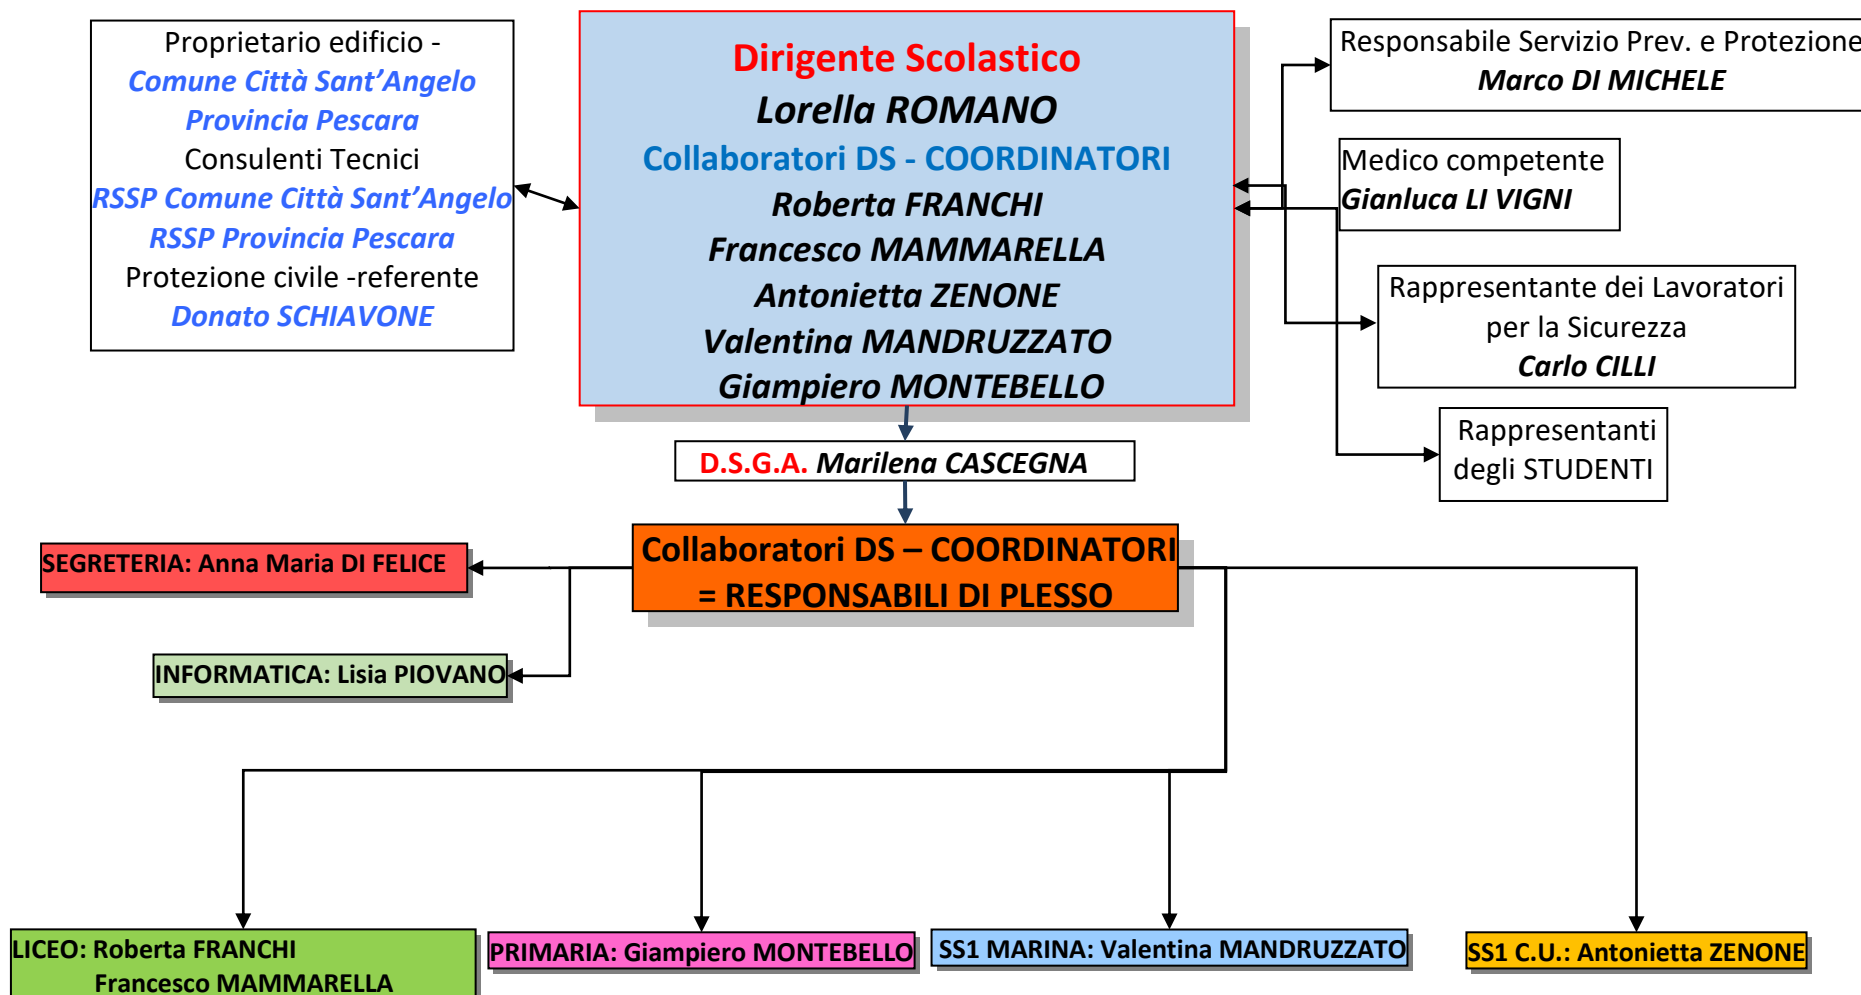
Proprietario edificio -
Comune Città Sant'Angelo
Provincia Pescara
Consulenti Tecnici
RSSP Comune Città Sant'Angelo
RSSP Provincia Pescara
Protezione civile -referente
Donato SCHIAVONE

Dirigente Scolastico
Lorella ROMANO
Collaboratori DS - COORDINATORI
Roberta FRANCHI
Francesco MAMMARELLA
Antonietta ZENONE
Valentina MANDRUZZATO
Giampiero MONTEBELLO

Responsabile Servizio Prev. e Protezione
Marco DI MICHELE

Medico competente
Gianluca LI VIGNI

Rappresentante dei Lavoratori per la Sicurezza
Carlo CILLI

Rappresentanti degli STUDENTI

D.S.G.A. Marilena CASCEGNA

Collaboratori DS – COORDINATORI = RESPONSABILI DI PLESSO

SEGRETERIA: Anna Maria DI FELICE

INFORMATICA: Lisia PIOVANO

LICEO: Roberta FRANCHI
Francesco MAMMARELLA

PRIMARIA: Giampiero MONTEBELLO

SS1 MARINA: Valentina MANDRUZZATO

SS1 C.U.: Antonietta ZENONE